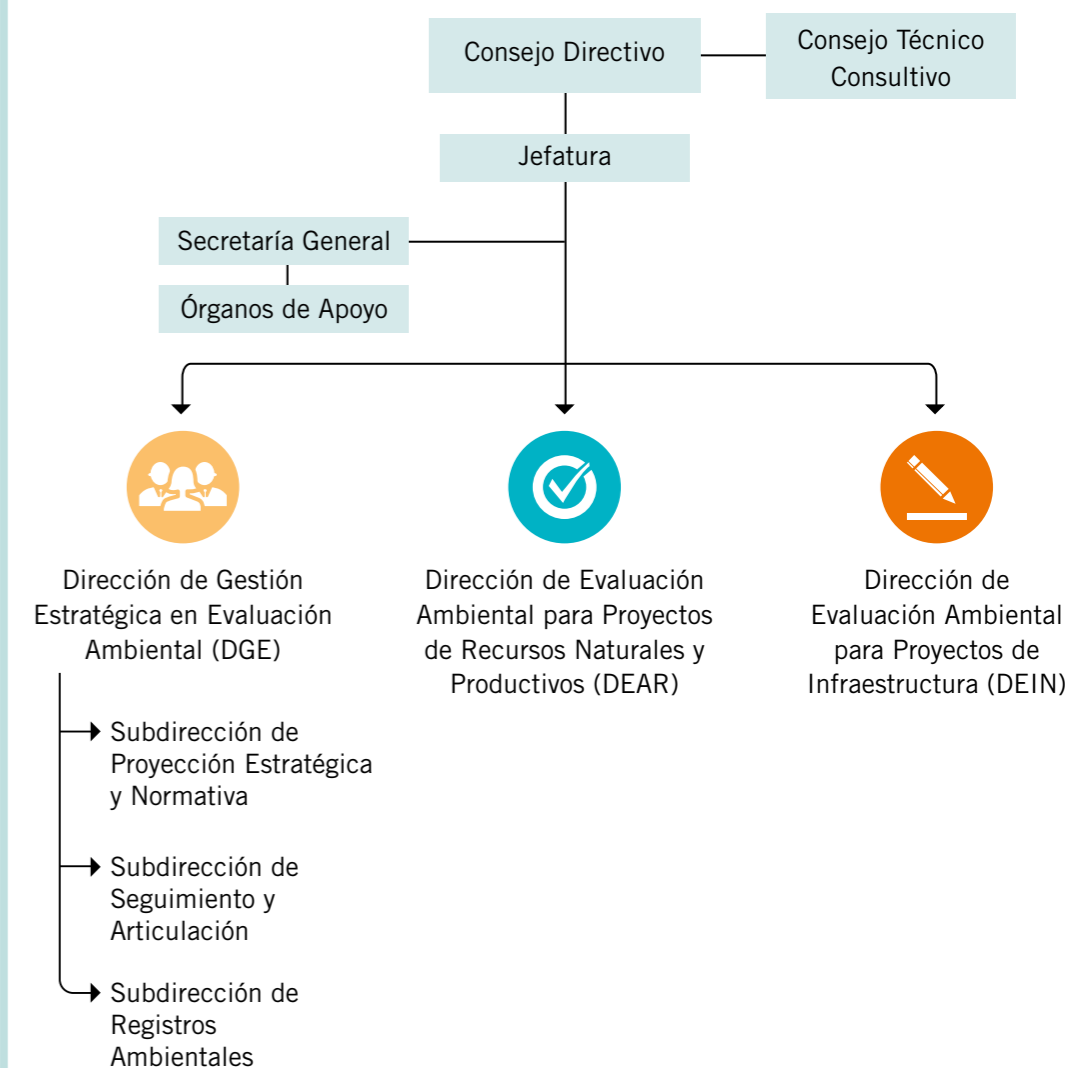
Consejo Directivo

Consejo Técnico Consultivo

Jefatura

Secretaría General

Órganos de Apoyo

Dirección de Gestión Estratégica en Evaluación Ambiental (DGE)

Subdirección de Proyección Estratégica y Normativa

Subdirección de Seguimiento y Articulación

Subdirección de Registros Ambientales

Dirección de Evaluación Ambiental para Proyectos de Recursos Naturales y Productivos (DEAR)

Dirección de Evaluación Ambiental para Proyectos de Infraestructura (DEIN)